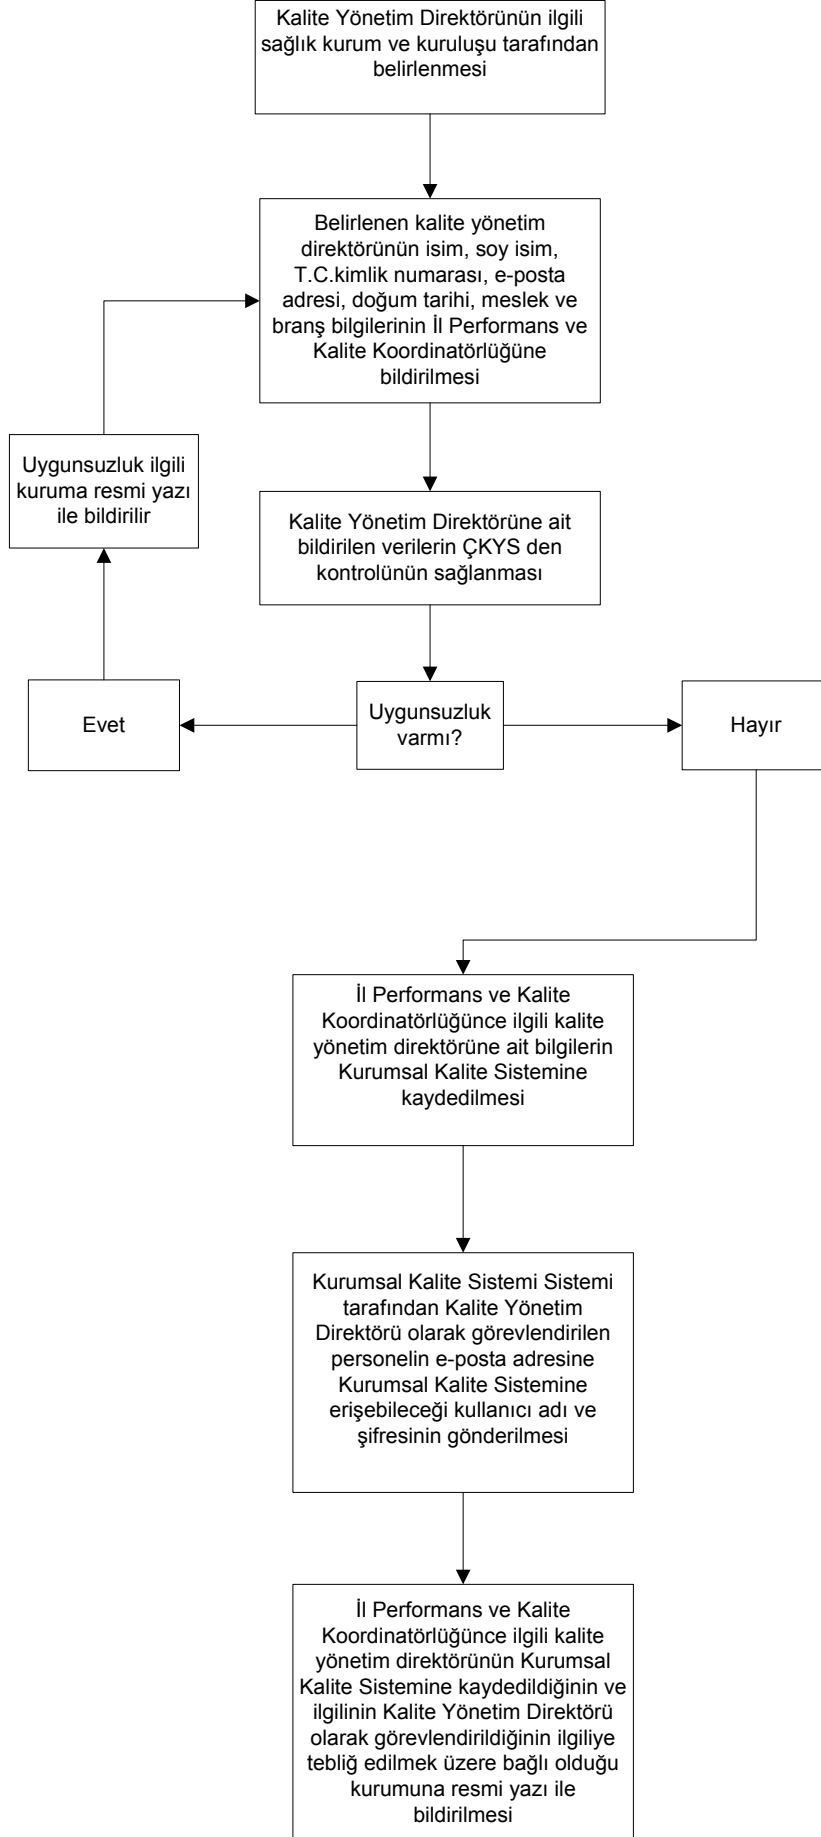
Kalite Yönetim Direktörünün ilgili sağlık kurum ve kuruluşu tarafından belirlenmesi

Belirlenen kalite yönetim direktörünün isim, soy isim, T.C.kimlik numarası, e-posta adresi, doğum tarihi, meslek ve branş bilgilerinin İl Performans ve Kalite Koordinatörlüğüne bildirilmesi

Uygunsuzluk ilgili kuruma resmi yazı ile bildirilir

Kalite Yönetim Direktörüne ait bildirilen verilerin ÇKYS den kontrolünün sağlanması

Evet

Uygunsuzluk varmı?

Hayır

İl Performans ve Kalite Koordinatörlüğünce ilgili kalite yönetim direktörüne ait bilgilerin Kurumsal Kalite Sistemine kaydedilmesi

Kurumsal Kalite Sistemi Sistemi tarafından Kalite Yönetim Direktörü olarak görevlendirilen personelin e-posta adresine Kurumsal Kalite Sistemine erişebileceği kullanıcı adı ve şifresinin gönderilmesi

İl Performans ve Kalite Koordinatörlüğünce ilgili kalite yönetim direktörünün Kurumsal Kalite Sistemine kaydedildiğinin ve ilgilinin Kalite Yönetim Direktörü olarak görevlendirildiğinin ilgiliye tebliğ edilmek üzere bağlı olduğu kurumuna resmi yazı ile bildirilmesi